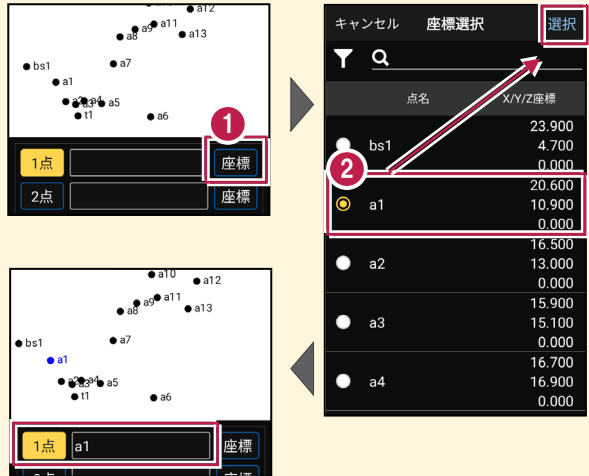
a12
a11
a9
a8
a13
bs1
a7
a1
a2
a3
a4
a5
t1
a6
1
1点
座標
2点
座標

キャンセル
座標選択
選択
点名
X/Y/Z座標
bs1
23.900
4.700
0.000
2
a1
20.600
10.900
0.000
a2
16.500
13.000
0.000
a3
15.900
15.100
0.000
a4
16.700
16.900
0.000

a10
a12
a11
a9
a8
a13
bs1
a7
a1
a2
a3
a4
a5
t1
a6
1点
a1
座標
2点
座標